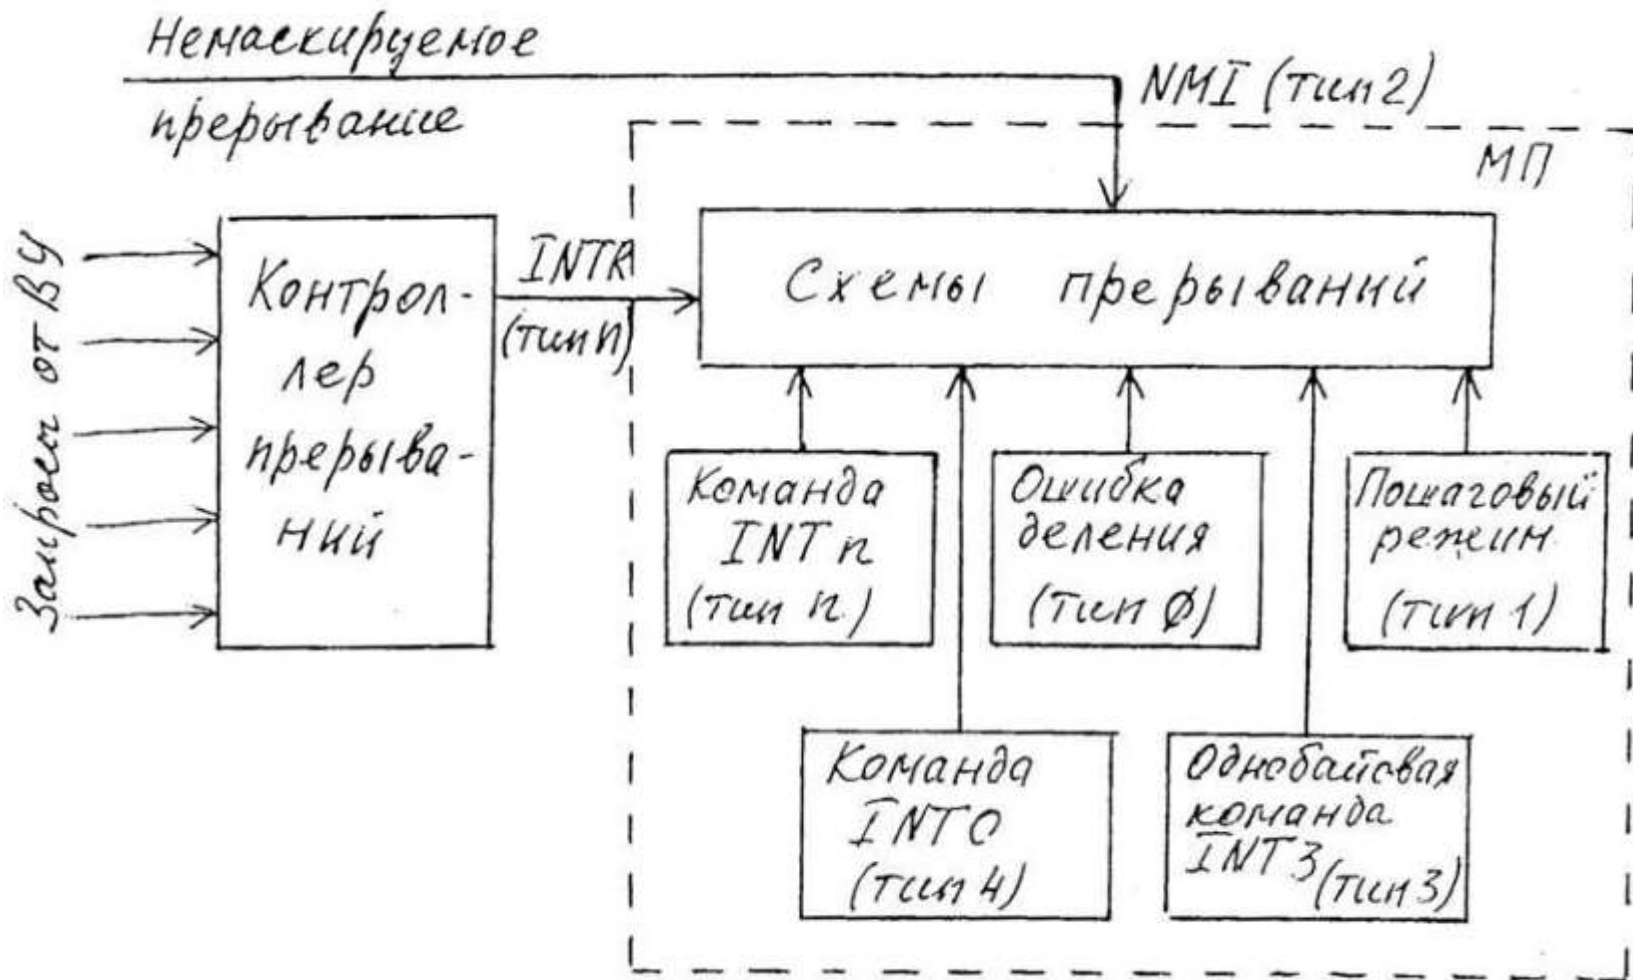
Немаскируемое прерывание

NMI (тип 2)

МП

Запросы от ВУ

Контроллер прерываний

INTR (тип n)

Схемы прерываний

Команда INT n (тип n)

Ошибка деления (тип Ø)

Пошаговый режим (тип 1)

Команда INTO (тип 4)

Однобайтовая команда INT3 (тип 3)